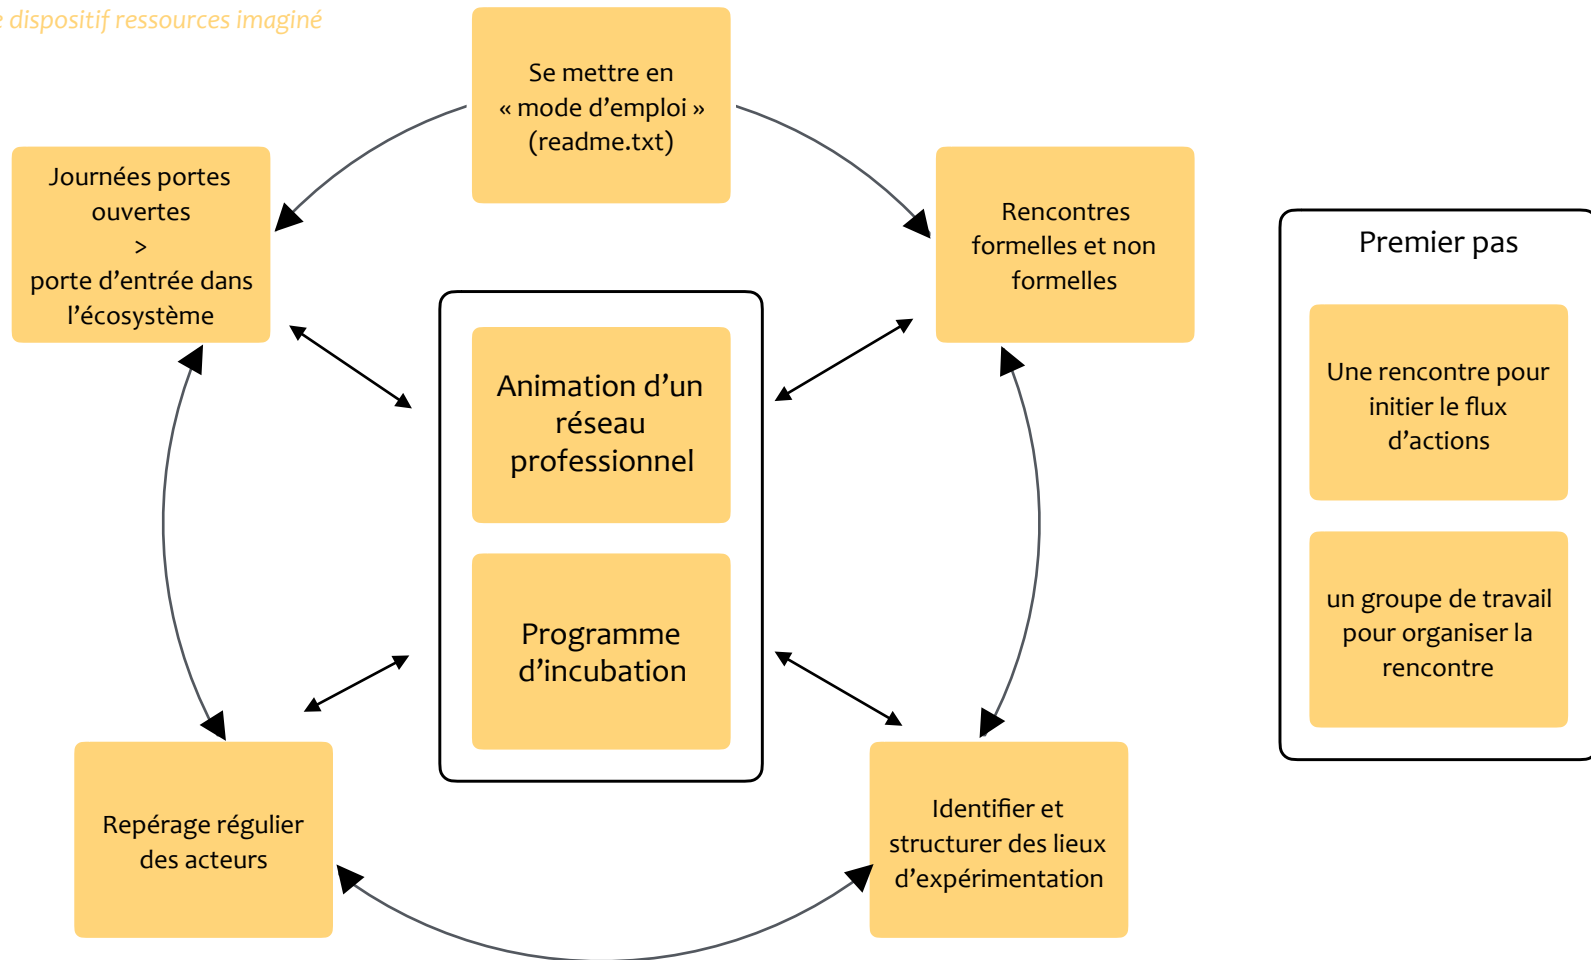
dispositif ressources imaginé

Se mettre en « mode d'emploi » (readme.txt)

Journées portes ouvertes > porte d'entrée dans l'écosystème

Rencontres formelles et non formelles

Animation d'un réseau professionnel

Programme d'incubation

Repérage régulier des acteurs

Identifier et structurer des lieux d'expérimentation

Premier pas

Une rencontre pour initier le flux d'actions

un groupe de travail pour organiser la rencontre